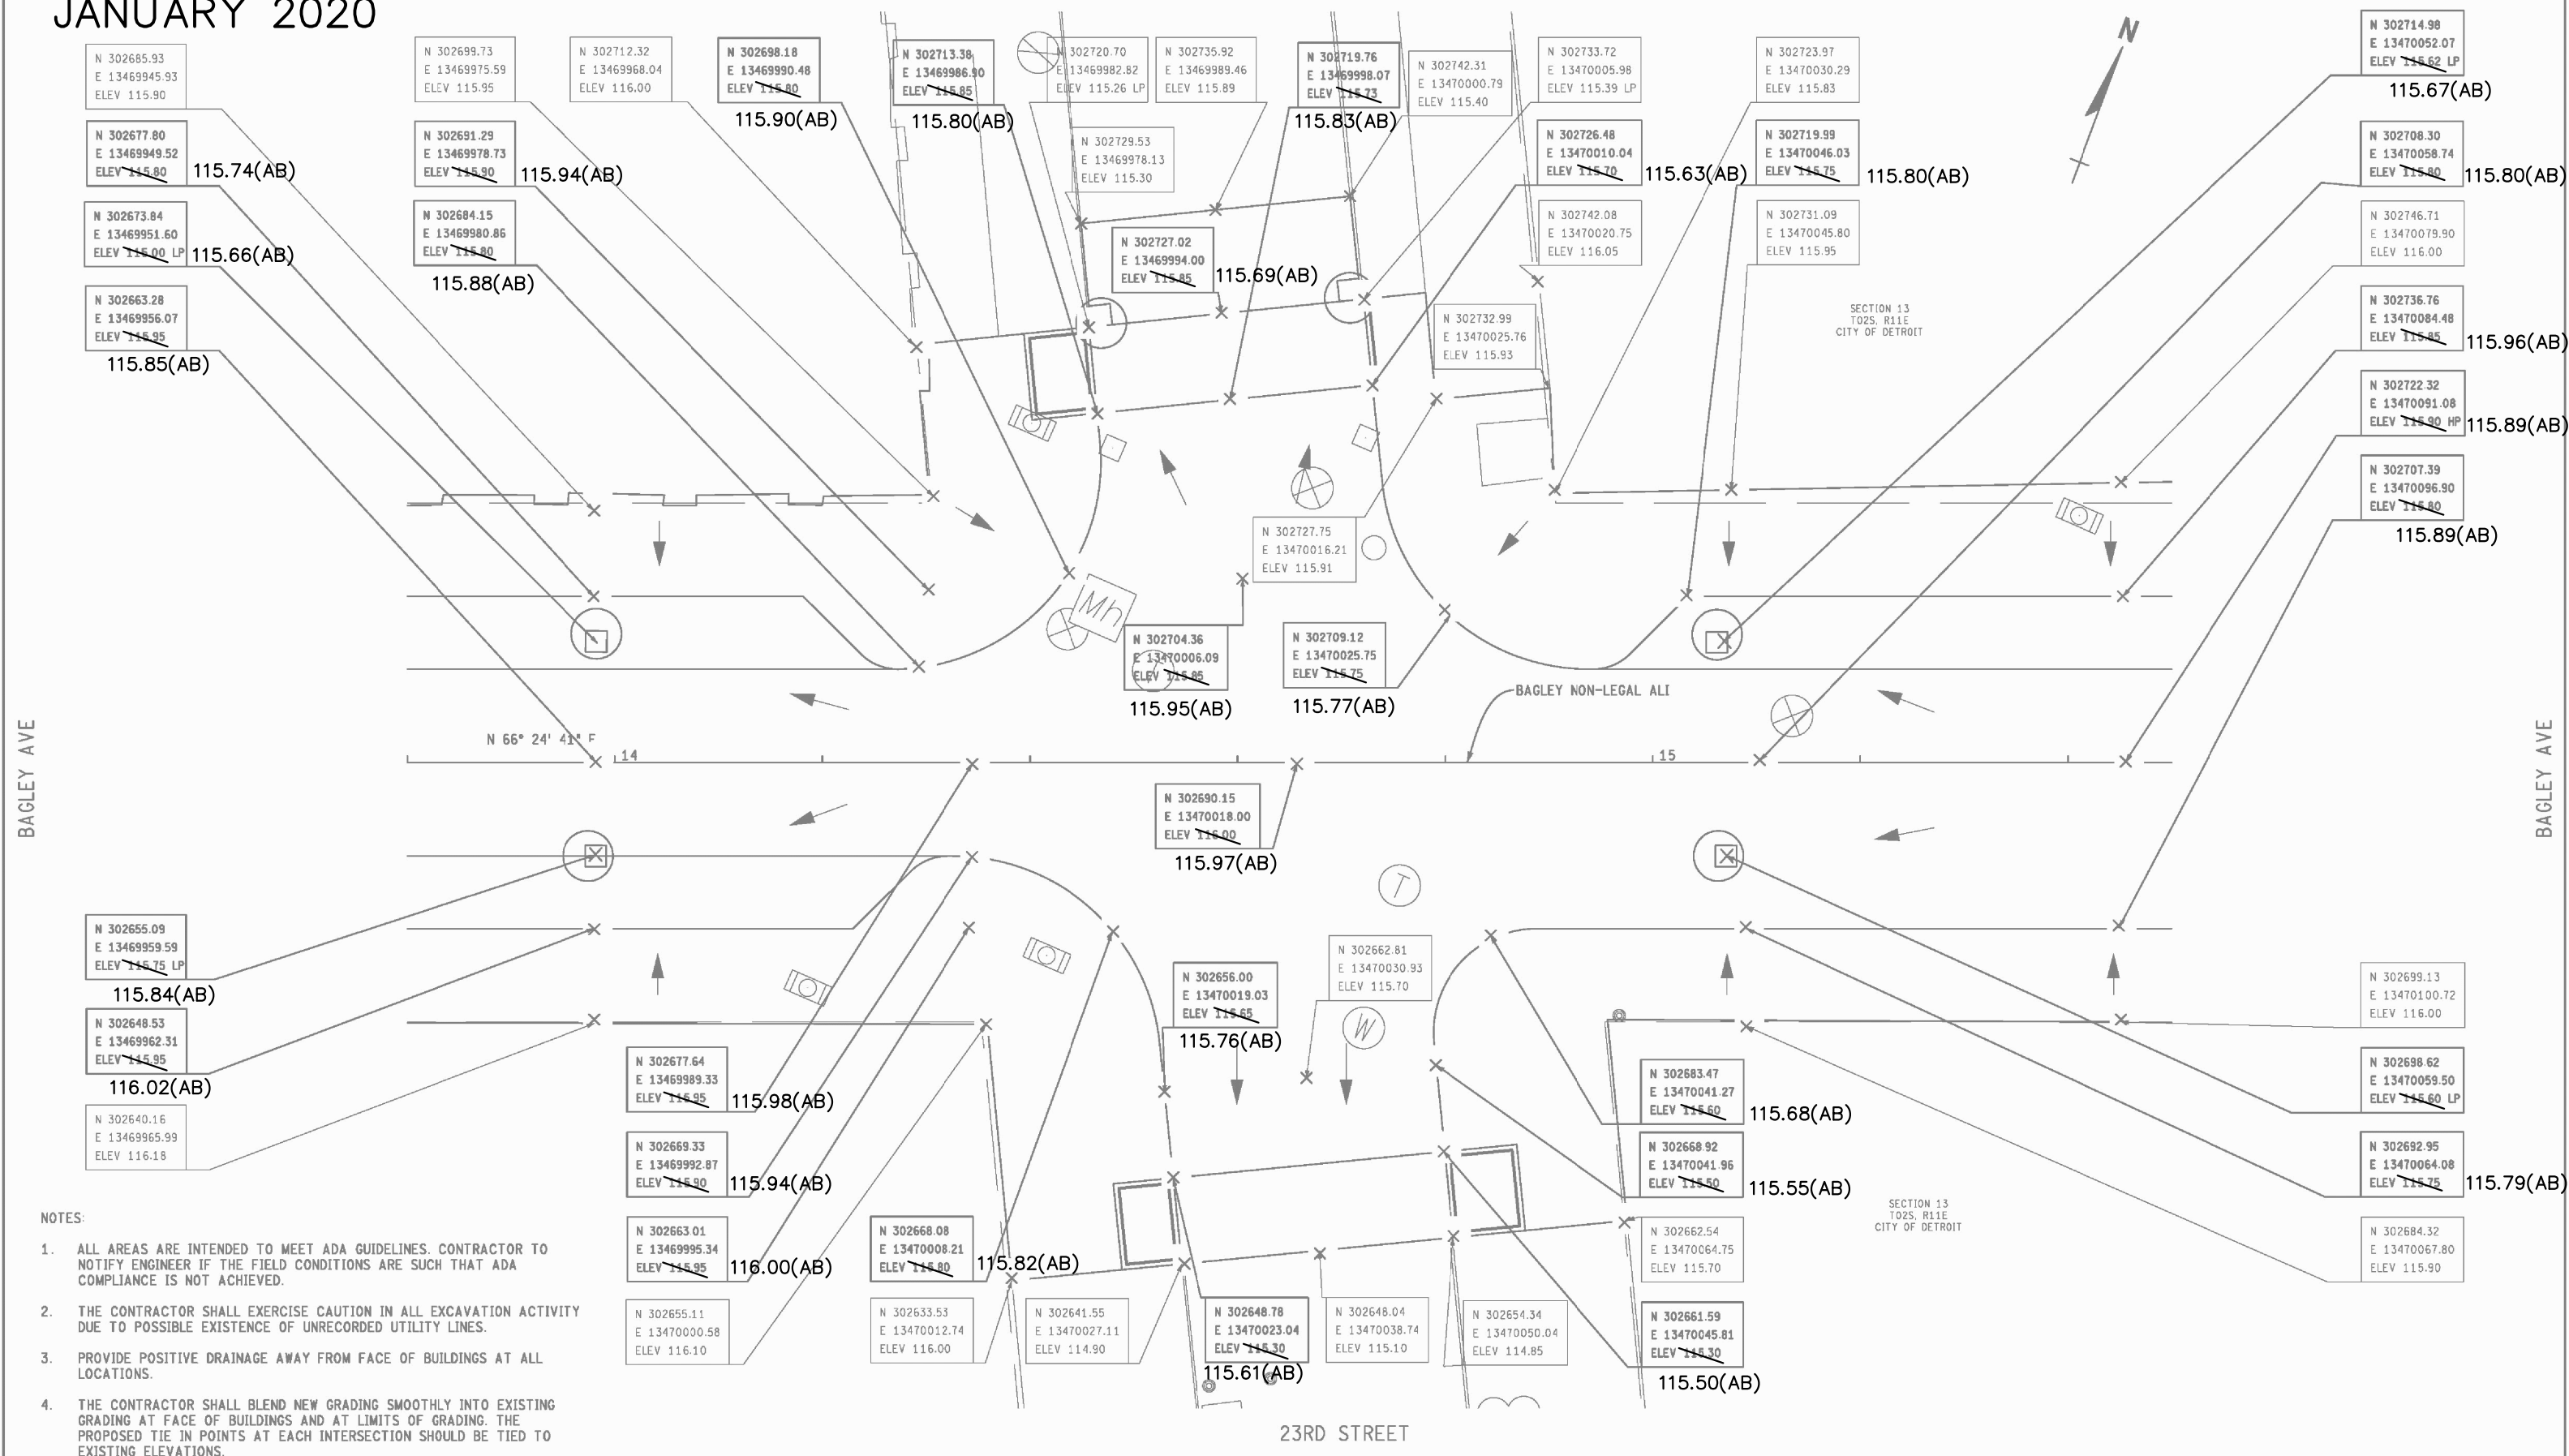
JANUARY 2020

N 302685.93
E 13469945.93
ELEV 115.90

N 302699.73
E 13469975.59
ELEV 115.95

N 302712.32
E 13469968.04
ELEV 116.00

N 302698.18
E 13469990.48
ELEV 115.80
115.90(AB)

N 302713.38
E 13469986.90
ELEV 115.85
115.80(AB)

N 302720.70
E 13469982.82
ELEV 115.26 LP

N 302735.92
E 13469989.46
ELEV 115.89

N 302719.76
E 13469998.07
ELEV 115.73
115.83(AB)

N 302742.31
E 13470000.79
ELEV 115.40

N 302733.72
E 13470005.98
ELEV 115.39 LP

N 302723.97
E 13470030.29
ELEV 115.83

N 302714.98
E 13470052.07
ELEV 115.62 LP
115.67(AB)

N 302677.80
E 13469949.52
ELEV 115.80
115.74(AB)

N 302691.29
E 13469978.73
ELEV 115.90
115.94(AB)

N 302729.53
E 13469978.13
ELEV 115.30

N 302726.48
E 13470010.04
ELEV 115.70
115.63(AB)

N 302719.99
E 13470046.03
ELEV 115.75
115.80(AB)

N 302708.30
E 13470058.74
ELEV 115.80
115.80(AB)

N 302673.84
E 13469951.60
ELEV 115.00 LP
115.66(AB)

N 302684.15
E 13469980.86
ELEV 115.80
115.88(AB)

N 302727.02
E 13469994.00
ELEV 115.85
115.69(AB)

N 302742.08
E 13470020.75
ELEV 116.05

N 302731.09
E 13470045.80
ELEV 115.95

N 302746.71
E 13470079.90
ELEV 116.00

N 302663.28
E 13469956.07
ELEV 115.95
115.85(AB)

N 302732.99
E 13470025.76
ELEV 115.93

SECTION 13
T02S, R11E
CITY OF DETROIT

N 302736.76
E 13470084.48
ELEV 115.85
115.96(AB)

N 302722.32
E 13470091.08
ELEV 115.90 HP
115.89(AB)

N 302707.39
E 13470096.90
ELEV 115.80
115.89(AB)

N 302727.75
E 13470016.21
ELEV 115.91

N 302704.36
E 13470006.09
ELEV 115.85
115.95(AB)

N 302709.12
E 13470025.75
ELEV 115.75
115.77(AB)

BAGLEY NON-LEGAL ALI

BAGLEY AVE

N 66° 24' 41" E

14

15

BAGLEY AVE

N 302690.15
E 13470018.00
ELEV 116.00
115.97(AB)

N 302655.09
E 13469959.59
ELEV 115.75 LP
115.84(AB)

N 302662.81
E 13470030.93
ELEV 115.70

N 302656.00
E 13470019.03
ELEV 115.65
115.76(AB)

N 302699.13
E 13470100.72
ELEV 116.00

N 302648.53
E 13469962.31
ELEV 115.95
116.02(AB)

N 302677.64
E 13469989.33
ELEV 115.95
115.98(AB)

N 302683.47
E 13470041.27
ELEV 115.60
115.68(AB)

N 302698.62
E 13470059.50
ELEV 115.60 LP

N 302640.16
E 13469965.99
ELEV 116.18

N 302669.33
E 13469992.87
ELEV 115.90
115.94(AB)

N 302668.92
E 13470041.96
ELEV 115.50
115.55(AB)

N 302692.95
E 13470064.08
ELEV 115.75
115.79(AB)

N 302663.01
E 13469995.34
ELEV 115.95
116.00(AB)

N 302668.08
E 13470008.21
ELEV 115.80
115.82(AB)

N 302662.54
E 13470064.75
ELEV 115.70

SECTION 13
T02S, R11E
CITY OF DETROIT

N 302684.32
E 13470067.80
ELEV 115.90

N 302655.11
E 13470000.58
ELEV 116.10

N 302633.53
E 13470012.74
ELEV 116.00

N 302641.55
E 13470027.11
ELEV 114.90

N 302648.78
E 13470023.04
ELEV 115.30
115.61(AB)

N 302648.04
E 13470038.74
ELEV 115.10

N 302654.34
E 13470050.04
ELEV 114.85

N 302661.59
E 13470045.81
ELEV 115.30
115.50(AB)

NOTES:

1. ALL AREAS ARE INTENDED TO MEET ADA GUIDELINES. CONTRACTOR TO NOTIFY ENGINEER IF THE FIELD CONDITIONS ARE SUCH THAT ADA COMPLIANCE IS NOT ACHIEVED.

2. THE CONTRACTOR SHALL EXERCISE CAUTION IN ALL EXCAVATION ACTIVITY DUE TO POSSIBLE EXISTENCE OF UNRECORDED UTILITY LINES.

3. PROVIDE POSITIVE DRAINAGE AWAY FROM FACE OF BUILDINGS AT ALL LOCATIONS.

4. THE CONTRACTOR SHALL BLEND NEW GRADING SMOOTHLY INTO EXISTING GRADING AT FACE OF BUILDINGS AND AT LIMITS OF GRADING. THE PROPOSED TIE IN POINTS AT EACH INTERSECTION SHOULD BE TIED TO EXISTING ELEVATIONS.

23RD STREET